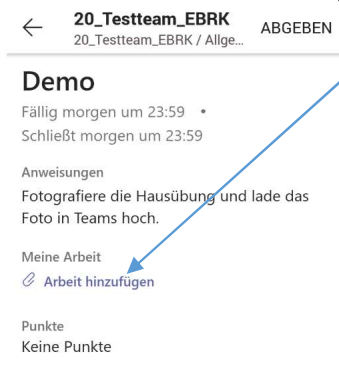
20_Testteam_EBRK
20_Testteam_EBRK / Allge...
ABGEBEN

Demo
Fällig morgen um 23:59 •
Schließt morgen um 23:59

Anweisungen
Fotografiere die Hausübung und lade das Foto in Teams hoch.

Meine Arbeit
Arbeit hinzufügen

Punkte
Keine Punkte